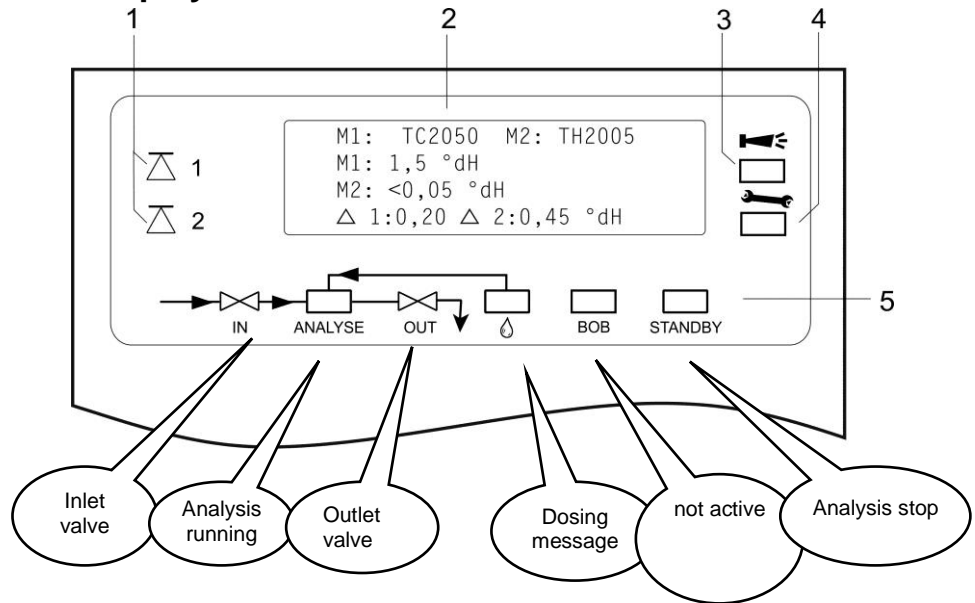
1
2
3
4

M1: TC2050 M2: TH2005
M1: 1,5 °dH
M2: <0,05 °dH
△ 1:0,20 △ 2:0,45 °dH

△ 1
△ 2

IN
ANALYSE
OUT
BOB
STANDBY
5

Inlet valve
Analysis running
Outlet valve
Dosing message
not active
Analysis stop